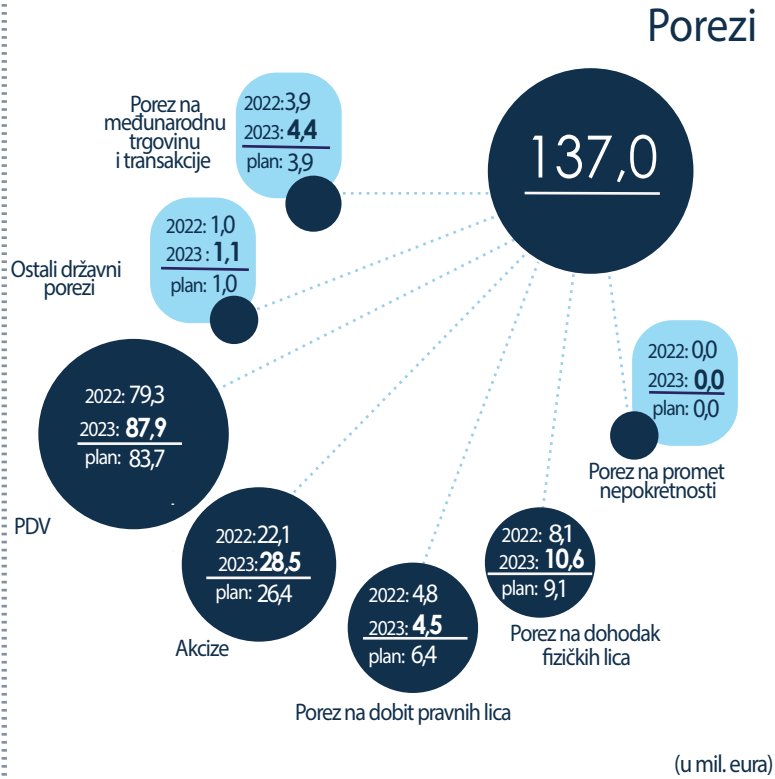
Porezi

137,0

Porez na međunarodnu trgovinu i transakcije
2022: 3,9
2023: **4,4**
plan: 3,9

Ostali državni porezi
2022: 1,0
2023: **1,1**
plan: 1,0

2022: 0,0
2023: **0,0**
plan: 0,0
Porez na promet nepokretnosti

2022: 79,3
2023: **87,9**
plan: 83,7
PDV

2022: 22,1
2023: **28,5**
plan: 26,4
Akcize

2022: 4,8
2023: **4,5**
plan: 6,4
Porez na dobit pravnih lica

2022: 8,1
2023: **10,6**
plan: 9,1
Porez na dohodak fizičkih lica

(u mil. eura)